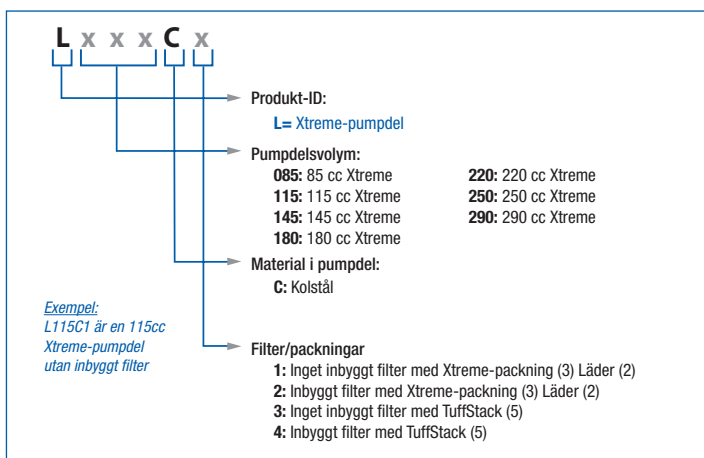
L x x x C x

Produkt-ID:

L= Xtreme-pumpdel

Pumpdelsvolym:

085: 85 cc Xtreme
115: 115 cc Xtreme
145: 145 cc Xtreme
180: 180 cc Xtreme

220: 220 cc Xtreme
250: 250 cc Xtreme
290: 290 cc Xtreme

Material i pumpdel:

C: Kolstål

Exempel:
L115C1 är en 115cc Xtreme-pumpdel utan inbyggt filter

Filter/packningar

1: Inget inbyggt filter med Xtreme-packning (3) Läder (2)
2: Inbyggt filter med Xtreme-packning (3) Läder (2)
3: Inget inbyggt filter med TuffStack (5)
4: Inbyggt filter med TuffStack (5)